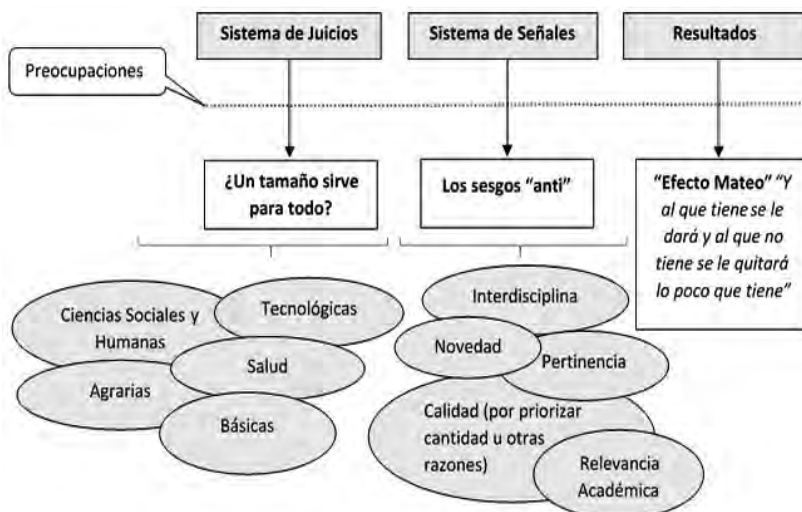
Sistema de Juicios

Sistema de Señales

Resultados

Preocupaciones

¿Un tamaño sirve para todo?

Los sesgos "anti"

"Efecto Mateo" "Y al que tiene se le dará y al que no tiene se le quitará lo poco que tiene"

Ciencias Sociales y Humanas

Tecnológicas

Salud

Agrarias

Básicas

Interdisciplina

Novedad

Pertinencia

Calidad (por priorizar cantidad u otras razones)

Relevancia Académica